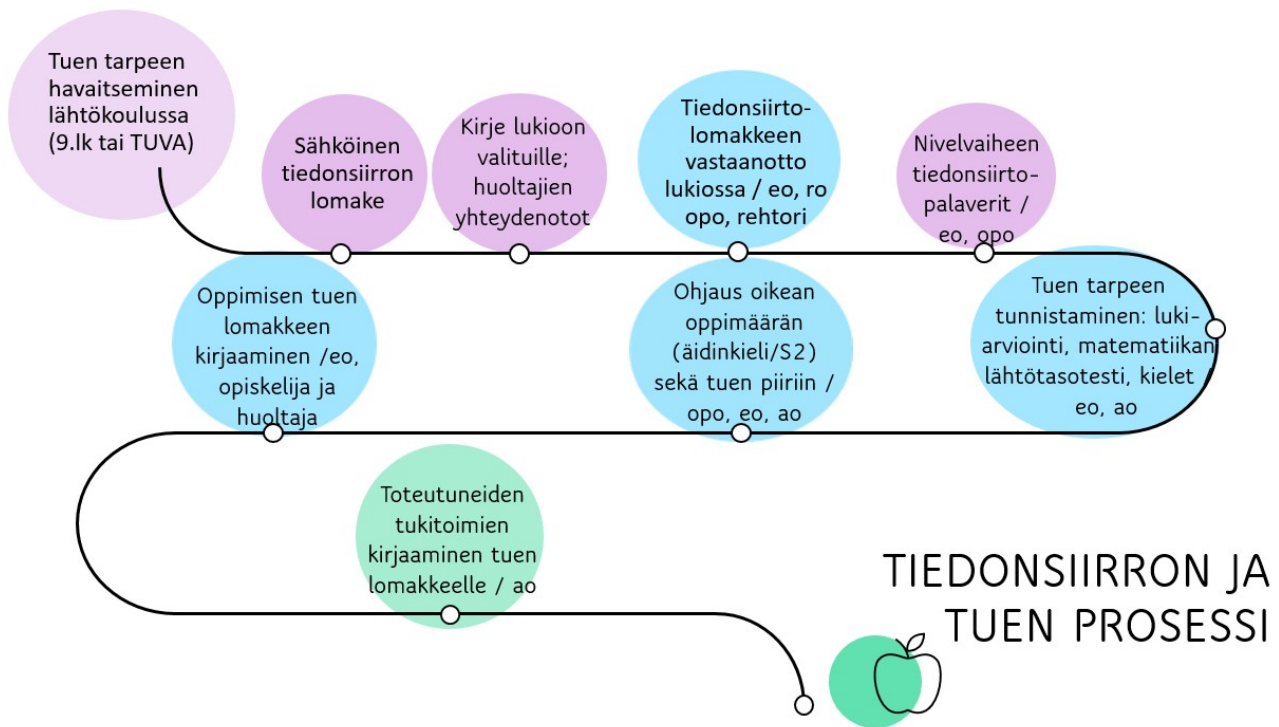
Tuen tarpeen havaitseminen lähtökoulussa (9.lk tai TUVA)

Sähköinen tiedonsiirron lomake

Kirje lukioon valituille; huoltajien yhteydenotot

Tiedonsiirtolomakkeen vastaanotto lukiossa / eo, ro opo, rehtori

Nivelvaiheen tiedonsiirtopalaverit / eo, opo

Tuen tarpeen tunnistaminen: lukiarviointi, matematiikan lähtötasotesti, kielet / eo, ao

Ohjaus oikean oppimäärän (äidinkieli/S2) sekä tuen piiriin / opo, eo, ao

Oppimisen tuen lomakkeen kirjaaminen /eo, opiskelija ja huoltaja

Toteutuneiden tukitoimien kirjaaminen tuen lomakkeelle / ao

TIEDONSIIRRON JA TUEN PROSESSI